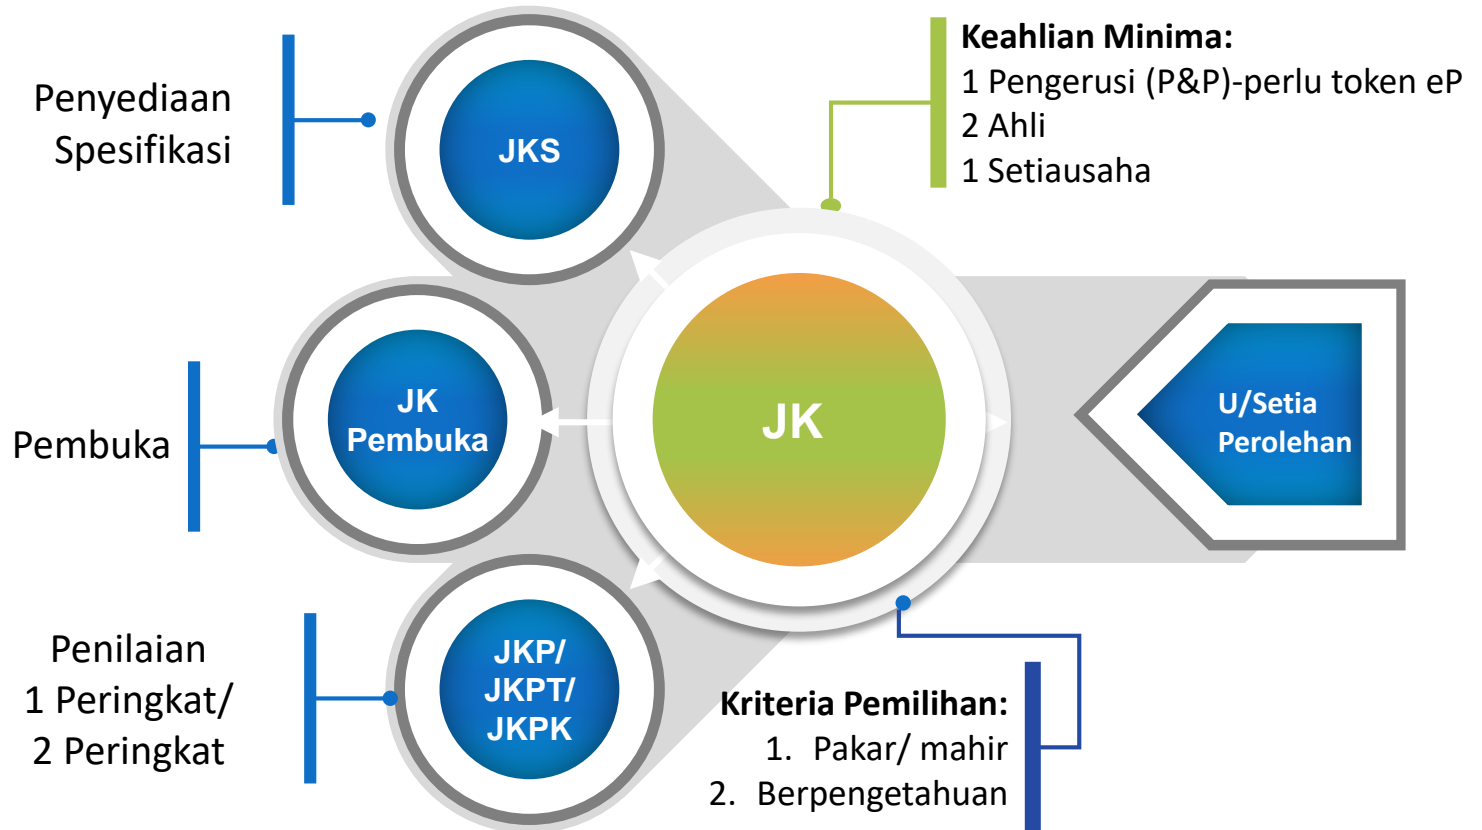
Penyediaan Spesifikasi

JKS

Keahlian Minima:
1 Pengerusi (P&P)-perlu token eP
2 Ahli
1 Setiausaha

Pembuka

JK Pembuka

JK

U/Setia Perolehan

Penilaian
1 Peringkat/
2 Peringkat

JKP/ JKPT/ JKPK

Kriteria Pemilihan:
1. Pakar/ mahir
2. Berpengetahuan